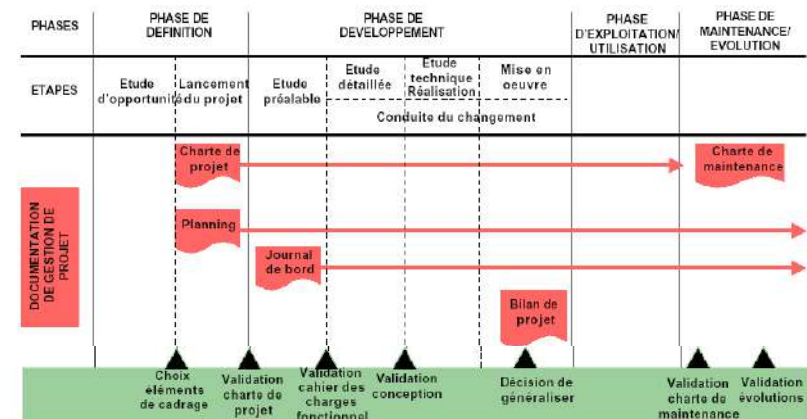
| PHASES | PHASE DE DEFINITION | | PHASE DE DEVELOPPEMENT | | | | PHASE D'EXPLOITATION/ UTILISATION | PHASE DE MAINTENANCE/ EVOLUTION |
|---|---|---|---|---|---|---|---|---|
| ETAPES | Etude d'opportunité | Lancement du projet | Etude préalable | Etude détaillée | Etude technique Réalisation | Mise en oeuvre | | |

Conduite du changement

DOCUMENTATION DE GESTION DE PROJET

Charte de projet

Charte de maintenance

Planning

Journal de bord

Bilan de projet

Choix éléments de cadrage

Validation charte de projet

Validation cahier des charges fonctionnel

Validation conception

Décision de généraliser

Validation charte de maintenance

Validation évolutions